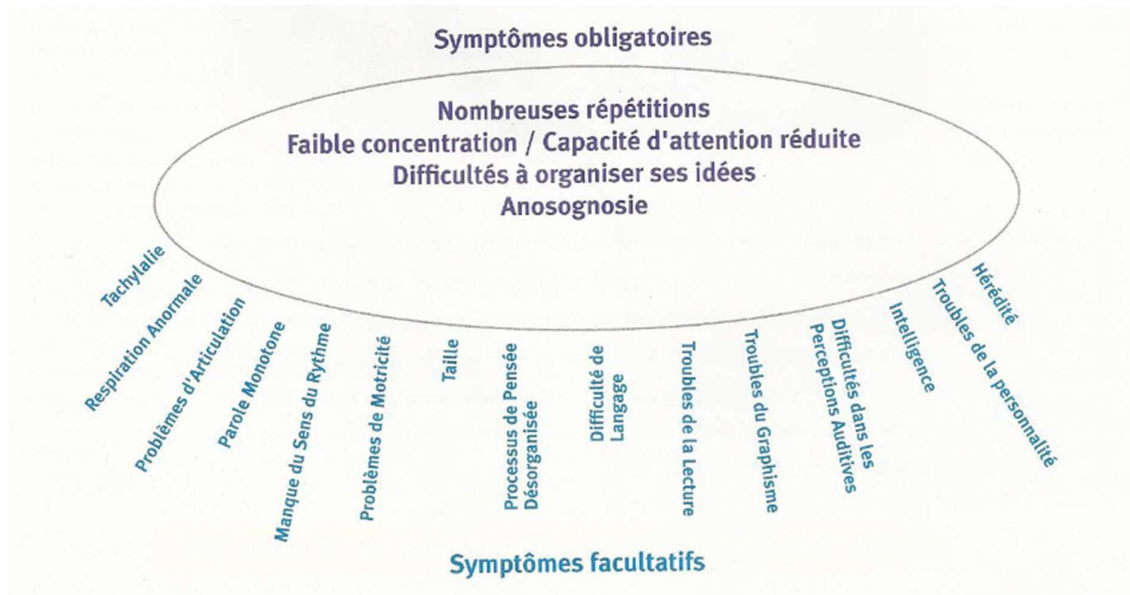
Symptômes obligatoires

Nombreuses répétitions
Faible concentration / Capacité d'attention réduite
Difficultés à organiser ses idées
Anosognosie

Tachylalie

Respiration Anormale

Problèmes d'Articulation

Parole Monotone

Manque du Sens du Rythme

Problèmes de Motricité

Taille

Processus de Pensée Désorganisée

Difficulté de Langage

Troubles de la Lecture

Troubles du Graphisme

Difficultés dans les Perceptions Auditives

Intelligence

Troubles de la personnalité

Hérédité

Symptômes facultatifs